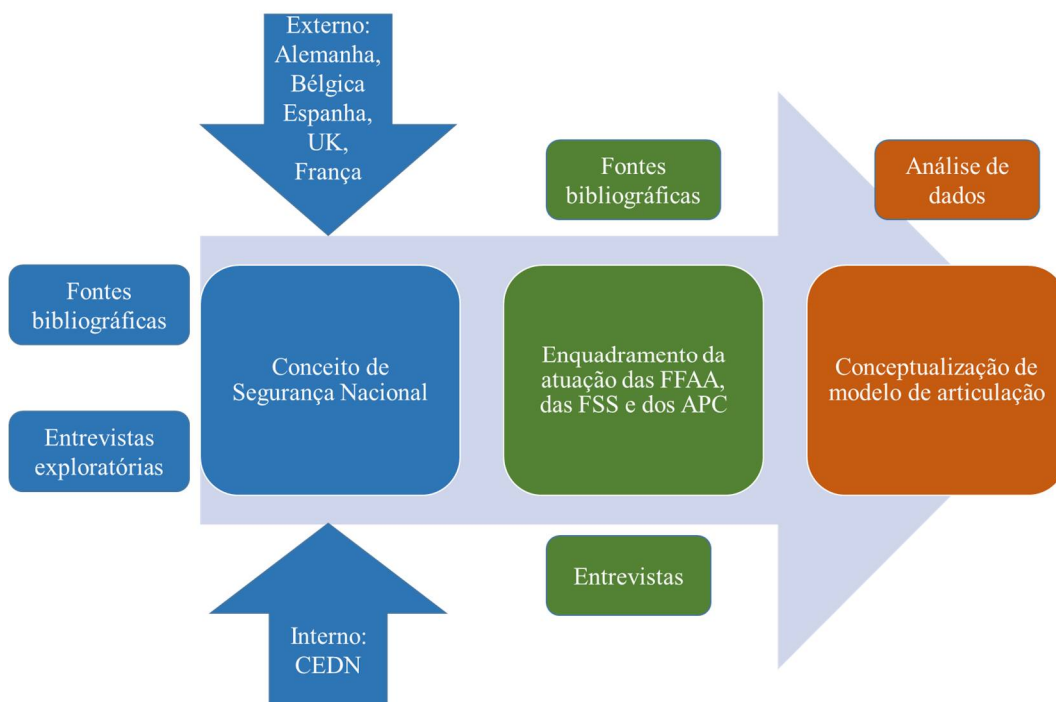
Externo: Alemanha, Bélgica Espanha, UK, França

Fontes bibliográficas

Análise de dados

Fontes bibliográficas

Entrevistas exploratórias

Conceito de Segurança Nacional

Enquadramento da atuação das FFAA, das FSS e dos APC

Conceptualização de modelo de articulação

Entrevistas

Interno: CEDN